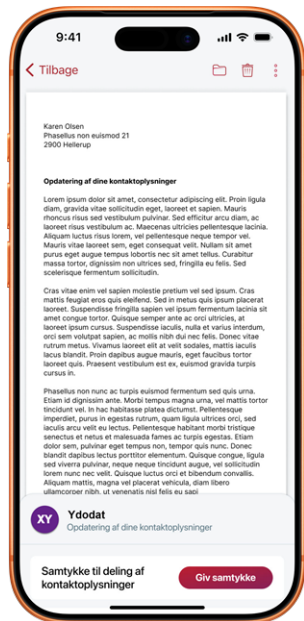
9:41

Tilbage

Karen Olsen
Phasellus non euismod 21
2900 Hellerup

Opdatering af dine kontaktoplysninger

Lorem ipsum dolor sit amet, consectetur adipiscing elit. Proin ligula diam, gravida vitae sollicitudin eget, laoreet et sapien. Mauris rhoncus risus sed vestibulum pulvinar. Sed efficitur arcu diam, ac laoreet risus vestibulum ac. Maecenas ultricies pellentesque lacinia. Aliquam luctus risus lorem, vel pellentesque neque tempor vel. Mauris vitae laoreet sem, eget consequat velit. Nullam sit amet purus eget augue tempus lobortis nec sit amet tellus. Curabitur massa tortor, dignissim non ultrices sed, fringilla eu felis. Sed scelerisque fermentum sollicitudin.

Cras vitae enim vel sapien molestie pretium vel sed ipsum. Cras mattis feugiat eros quis eleifend. Sed in metus quis ipsum placerat laoreet. Suspendisse fringilla sapien vel ipsum fermentum lacinia sit amet congue tortor. Quisque semper ante ac orci ultricies, at laoreet ipsum cursus. Suspendisse iaculis, nulla et varius interdum, orci sem volutpat sapien, ac mollis nibh dui nec felis. Donec vitae rutrum metus. Vivamus laoreet elit at velit sodales, mattis iaculis lacus blandit. Proin dapibus augue mauris, eget faucibus tortor laoreet quis. Praesent vestibulum est ex, euismod gravida turpis cursus in.

Phasellus non nunc ac turpis euismod fermentum sed quis urna. Etiam id dignissim ante. Morbi tempus magna urna, vel mattis tortor tincidunt vel. In hac habitasse platea dictumst. Pellentesque imperdiet, purus in egestas rutrum, quam ligula ultrices orci, sed iaculis arcu velit eu lectus. Pellentesque habitant morbi tristique senectus et netus et malesuada fames ac turpis egestas. Etiam dolor sem, pulvinar eget tempus non, tempor quis nunc. Donec blandit dapibus lectus porttitor elementum. Quisque congue, ligula sed viverra pulvinar, neque neque tincidunt augue, vel sollicitudin lorem nunc nec velit. Quisque luctus orci et bibendum convallis. Aliquam mattis, magna vel placerat vehicula, diam libero ullamcorper nibh, ut venenatis nisl felis eu sapi

XY Ydodat
Opdatering af dine kontaktoplysninger

Samtykke til deling af kontaktoplysninger

Giv samtykke